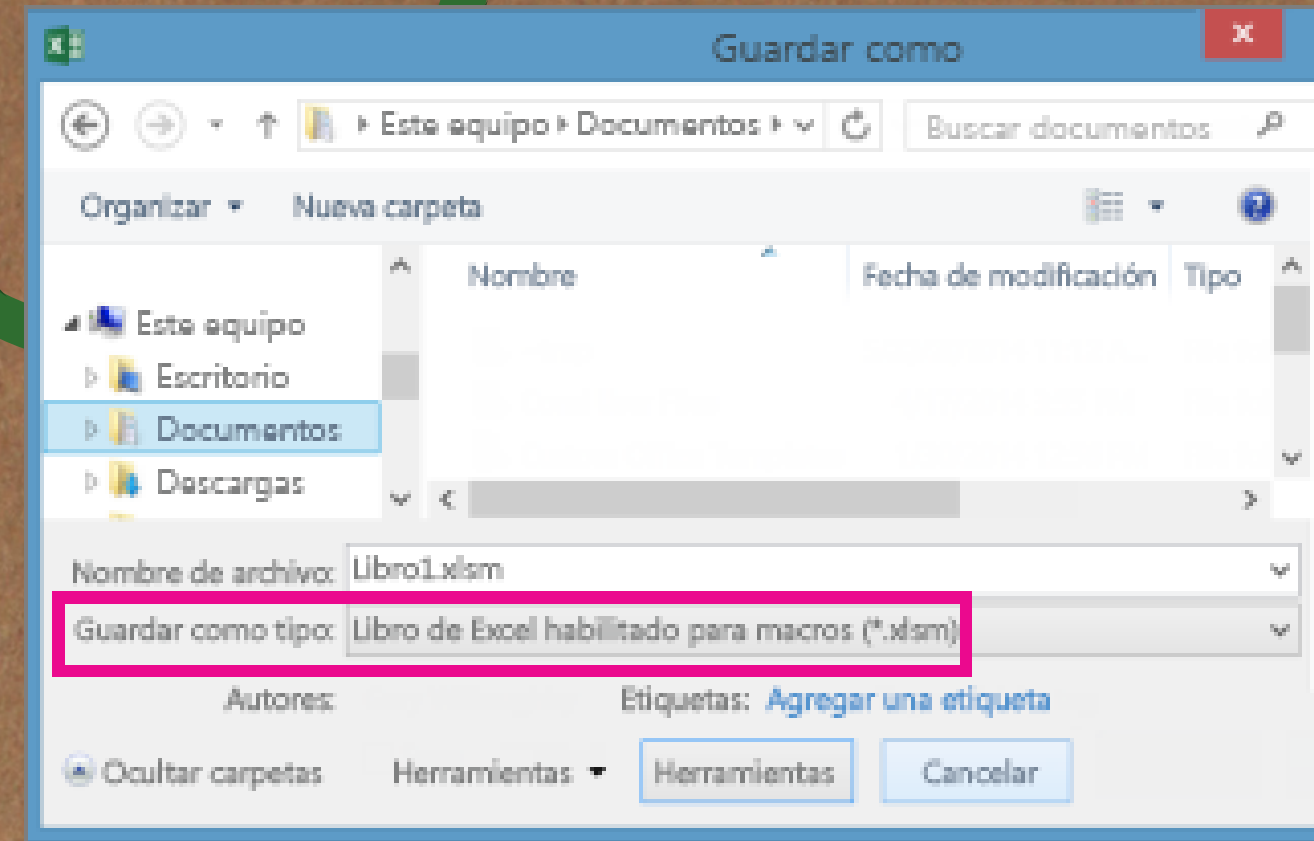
Guardar como

Este equipo ▸ Documentos ▸

Buscar documentos

Organizar ▾ Nueva carpeta

Este equipo
Escritorio
Documentos
Descargas

Nombre | Fecha de modificación | Tipo

Nombre de archivo: Libro1.xlsm

Guardar como tipo: Libro de Excel habilitado para macros (*.xlsm)

Autores:

Etiquetas: Agregar una etiqueta

Ocultar carpetas

Herramientas ▾

Herramientas

Cancelar